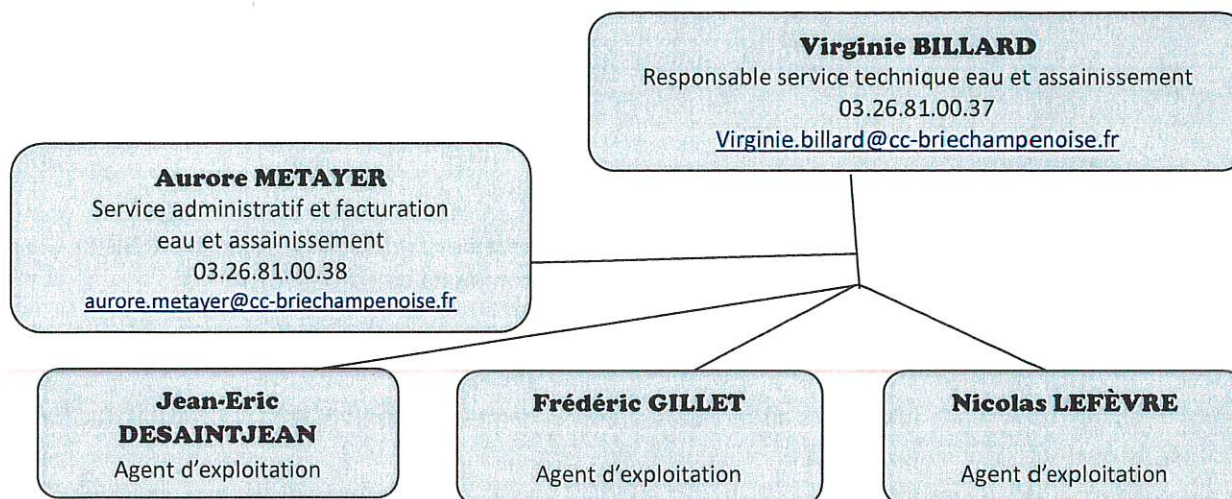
Virginie BILLARD
Responsable service technique eau et assainissement
03.26.81.00.37
Virginie.billard@cc-briechampenoise.fr

Aurore METAYER
Service administratif et facturation eau et assainissement
03.26.81.00.38
aurore.metayer@cc-briechampenoise.fr

Jean-Eric DESAINTJEAN
Agent d'exploitation

Frédéric GILLET
Agent d'exploitation

Nicolas LEFÈVRE
Agent d'exploitation